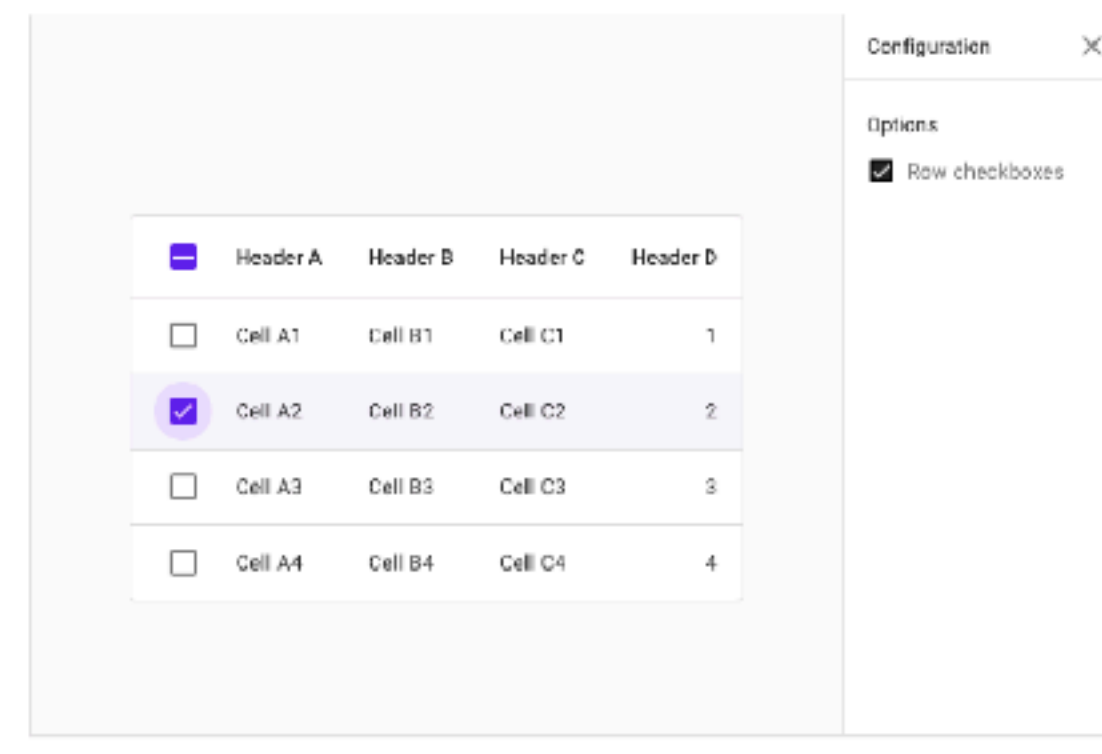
| | Header A | Header B | Header C | Header D |
|---|---|---|---|---|
| | Cell A1 | Cell B1 | Cell C1 | 1 |
| | Cell A2 | Cell B2 | Cell C2 | 2 |
| | Cell A3 | Cell B3 | Cell C3 | 3 |
| | Cell A4 | Cell B4 | Cell C4 | 4 |

Configuration ×

Options

Row checkboxes